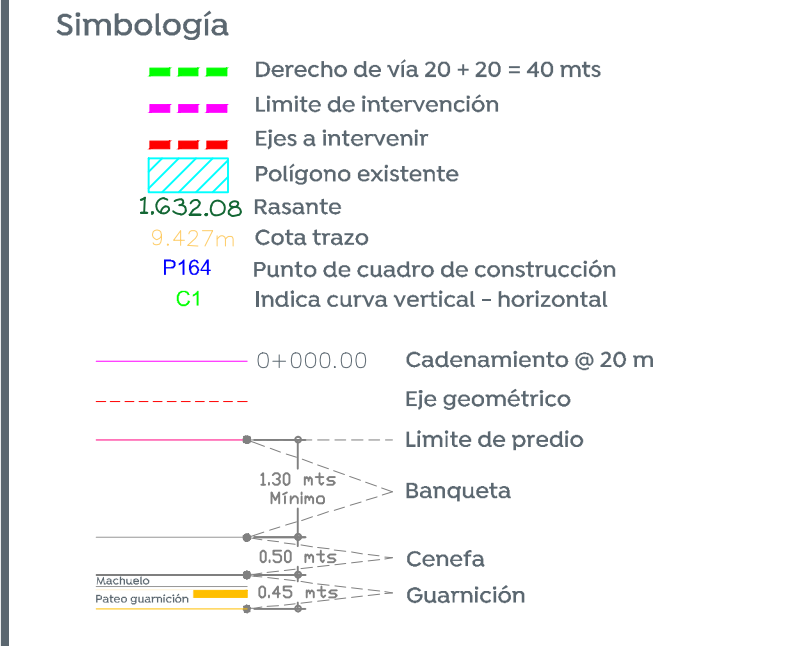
Simbología

Derecho de vía 20 + 20 = 40 mts

Limite de intervención

Ejes a intervenir

Polígono existente

1.632.08 Rasante

9.427m Cota trazo

P164 Punto de cuadro de construcción

C1 Indica curva vertical - horizontal

0+000.00 Cadenamiento @ 20 m

Eje geométrico

Limite de predio

1.30 mts Mínimo

Banqueta

0.50 mts

Cenefa

Machuelo

Pateo guarnición

0.45 mts

Guarnición